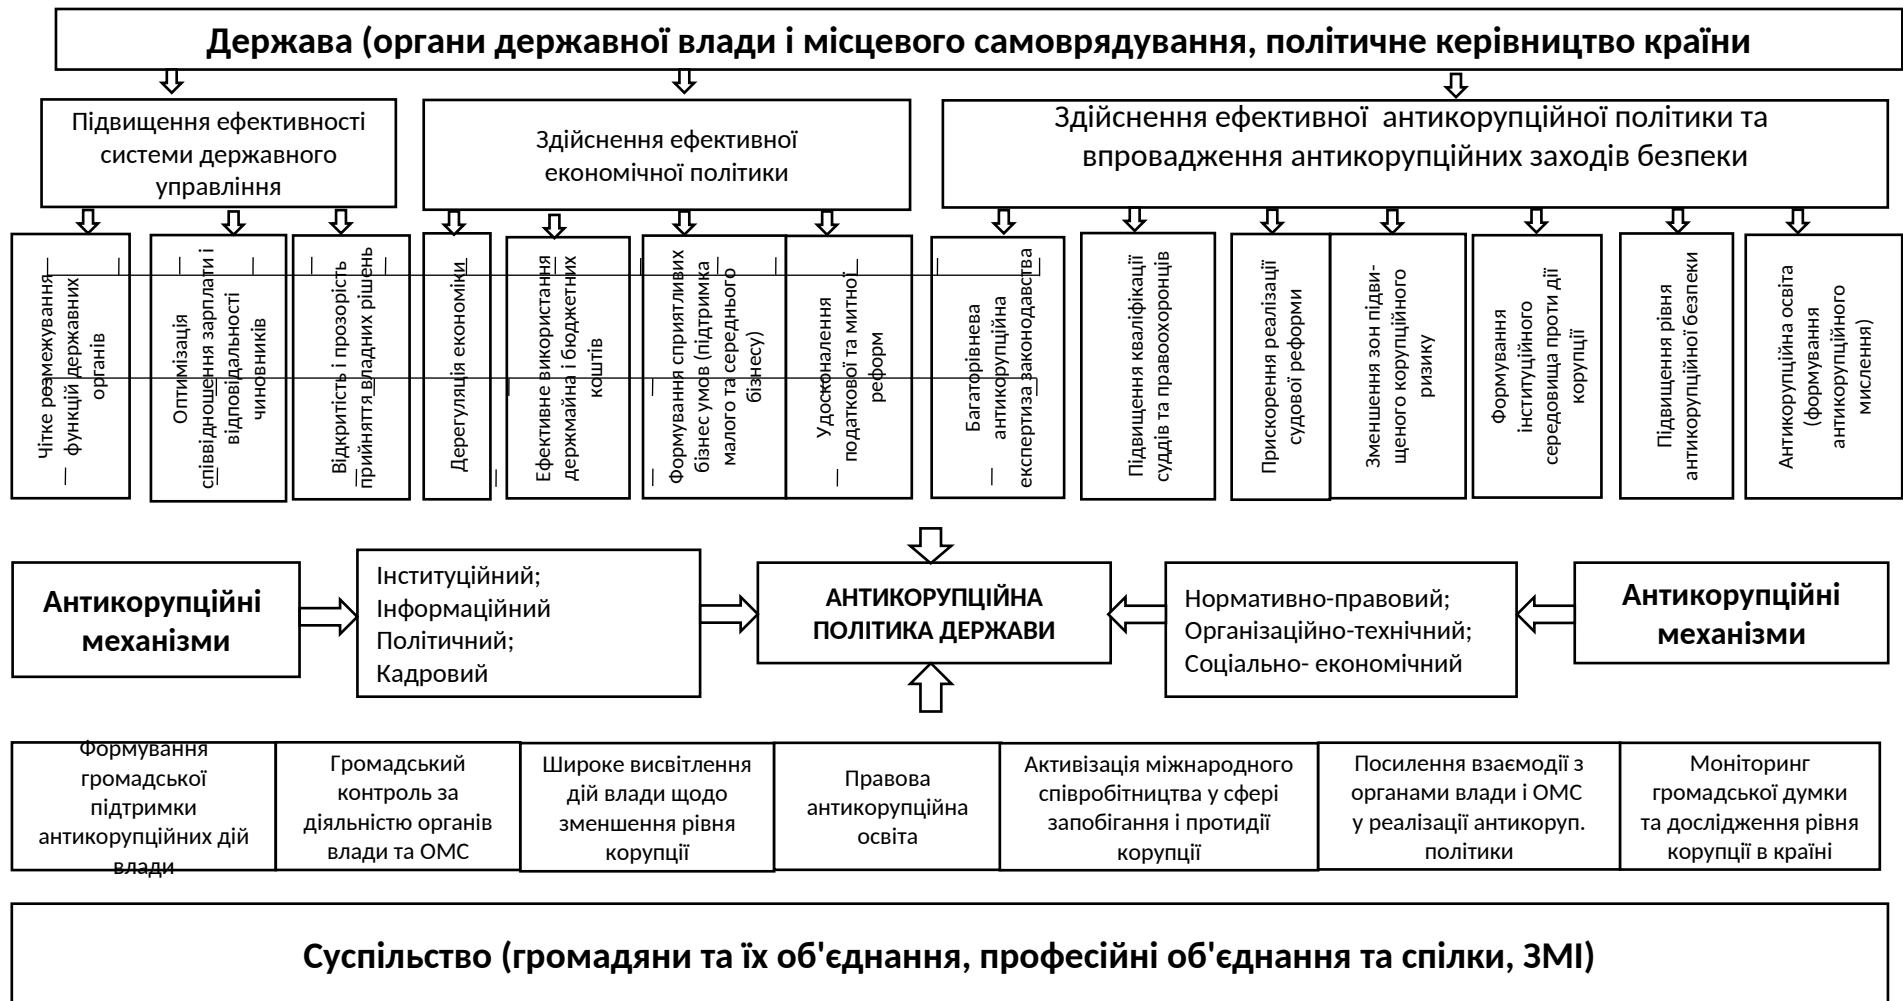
Держава (органи державної влади і місцевого самоврядування, політичне керівництво країни

Підвищення ефективності системи державного управління

Здійснення ефективної економічної політики

Здійснення ефективної антикорупційної політики та впровадження антикорупційних заходів безпеки

Чітке розмежування функцій державних органів

Оптимізація співвідношення зарплати і відповідальності чиновників

Відкритість і прозорість прийняття владних рішень

Дерегуляція економіки

Ефективне використання державмайна і бюджетних коштів

Формування сприятливих бізнес умов (підтримка малого та середнього бізнесу)

Удосконалення податкової та митної реформ

Багаторівнева антикорупційна експертиза законодавства

Підвищення кваліфікації суддів та правоохоронців

Прискорення реалізації судової реформи

Зменшення зон підвищеного корупційного ризику

Формування інституційного середовища проти дії корупції

Підвищення рівня антикорупційної безпеки

Антикорупційна освіта (формування антикорупційного мислення)

Антикорупційні механізми

Інституційний;
Інформаційний
Політичний;
Кадровий

АНТИКОРУПЦІЙНА ПОЛІТИКА ДЕРЖАВИ

Нормативно-правовий;
Організаційно-технічний;
Соціально- економічний

Антикорупційні механізми

| Формування громадської підтримки антикорупційних дій влади | Громадський контроль за діяльністю органів влади та ОМС | Широке висвітлення дій влади щодо зменшення рівня корупції | Правова антикорупційна освіта | Активізація міжнародного співробітництва у сфері запобігання і протидії корупції | Посилення взаємодії з органами влади і ОМС у реалізації антикоруп. політики | Моніторинг громадської думки та дослідження рівня корупції в країні |
|---|---|---|---|---|---|---|

Суспільство (громадяни та їх об'єднання, професійні об'єднання та спілки, ЗМІ)